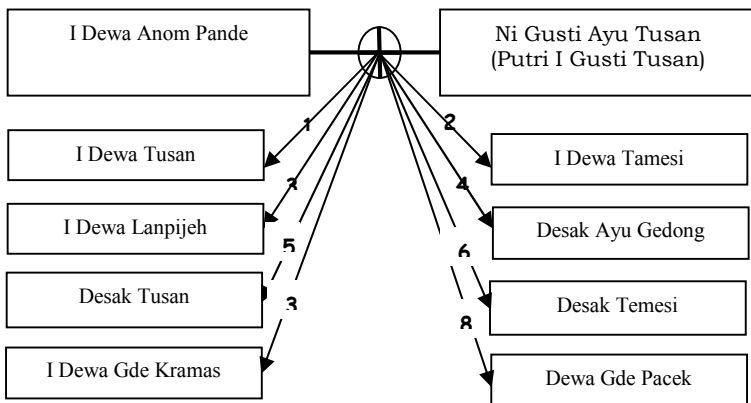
I Dewa Anom Pande

Ni Gusti Ayu Tusan (Putri I Gusti Tusan)

1

2

I Dewa Tusan

I Dewa Tamesi

3

4

I Dewa Lanpijeh

Desak Ayu Gedong

5

6

Desak Tusan

Desak Temesi

3

8

I Dewa Gde Kramas

Dewa Gde Pacek